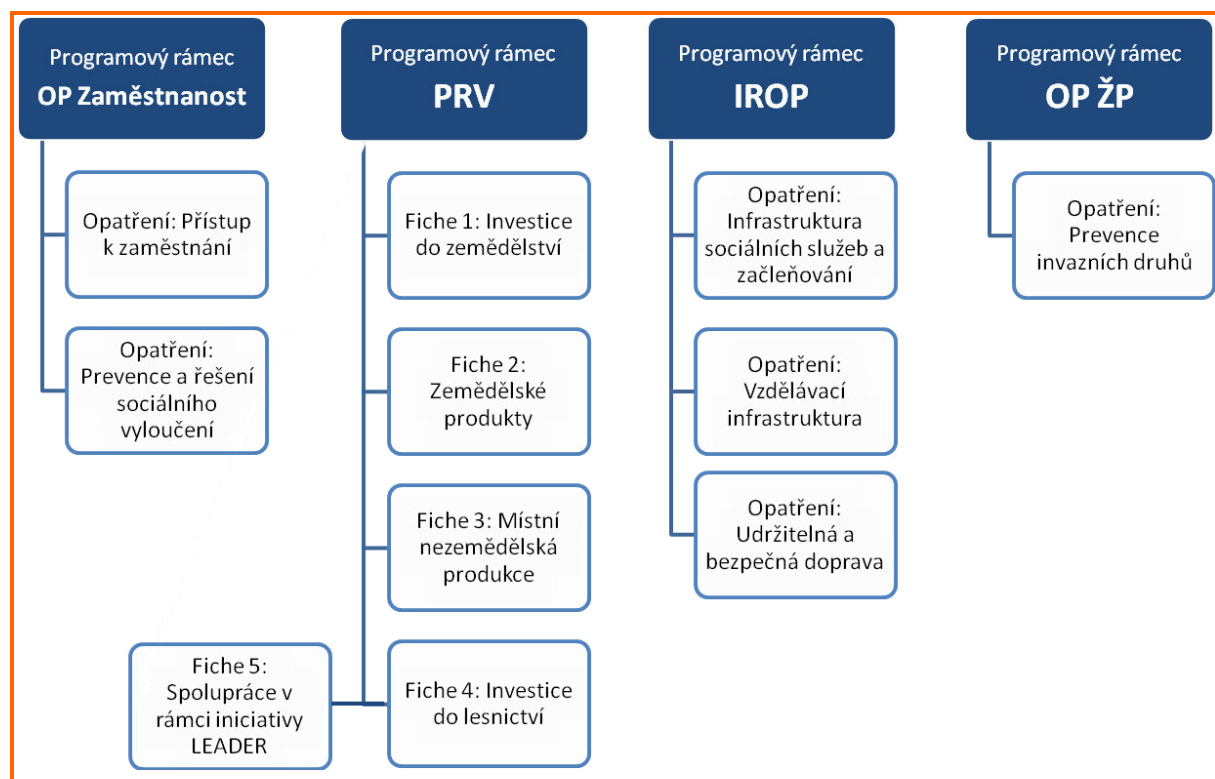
Programový rámec
OP Zaměstnanost

Opatření: Přístup k zaměstnání

Opatření: Prevence a řešení sociálního vyloučení

Programový rámec
PRV

Fiche 1: Investice do zemědělství

Fiche 2: Zemědělské produkty

Fiche 3: Místní nezemědělská produkce

Fiche 4: Investice do lesnictví

Fiche 5: Spolupráce v rámci iniciativy LEADER

Programový rámec
IROP

Opatření: Infrastruktura sociálních služeb a začleňování

Opatření: Vzdělávací infrastruktura

Opatření: Udržitelná a bezpečná doprava

Programový rámec
OP ŽP

Opatření: Prevence invazních druhů